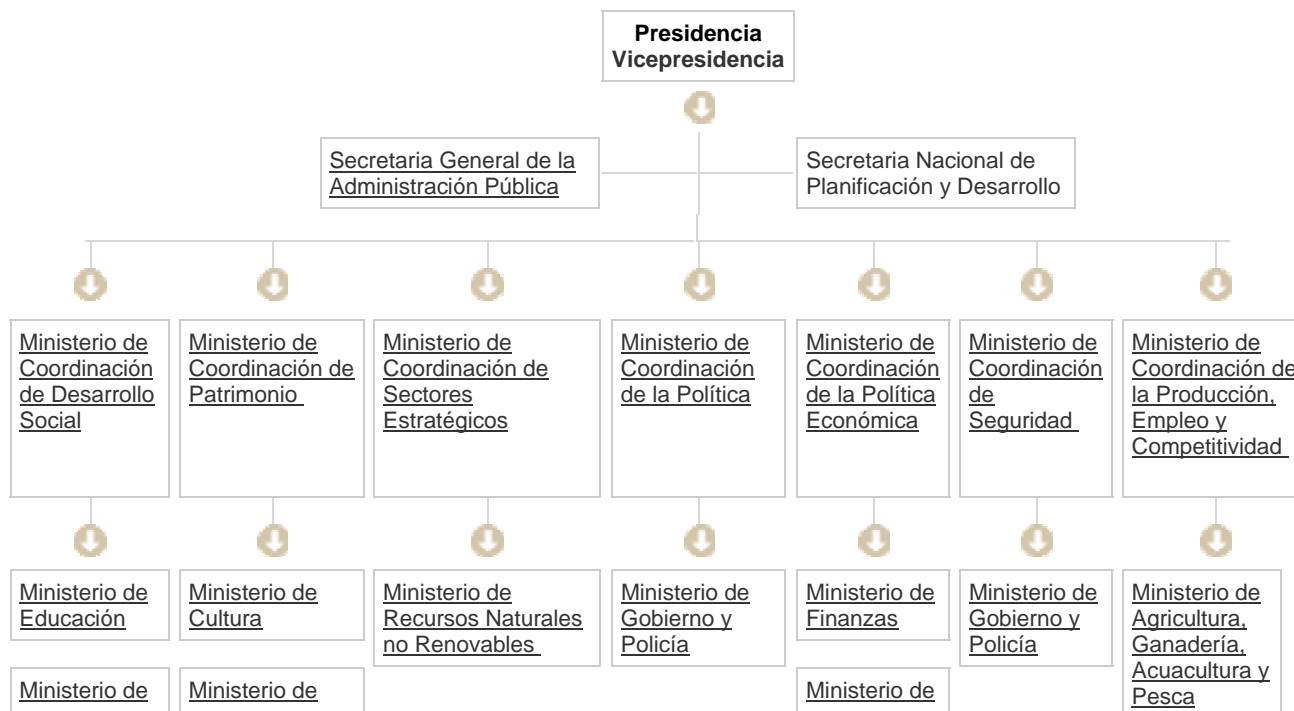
Presidencia
Vicepresidencia

Secretaria General de la Administración Pública

Secretaria Nacional de Planificación y Desarrollo

Ministerio de Coordinación de Desarrollo Social

Ministerio de Coordinación de Patrimonio

Ministerio de Coordinación de Sectores Estratégicos

Ministerio de Coordinación de la Política

Ministerio de Coordinación de la Política Económica

Ministerio de Coordinación de Seguridad

Ministerio de Coordinación de la Producción, Empleo y Competitividad

Ministerio de Educación

Ministerio de Cultura

Ministerio de Recursos Naturales no Renovables

Ministerio de Gobierno y Policía

Ministerio de Finanzas

Ministerio de Gobierno y Policía

Ministerio de Agricultura, Ganadería, Acuacultura y Pesca

Ministerio de

Ministerio de

Ministerio de